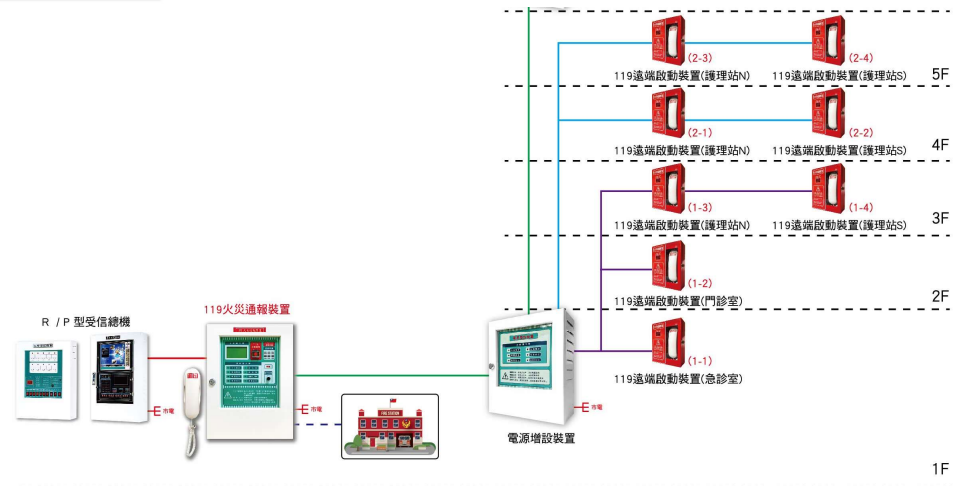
(2-3)
119遠端啟動裝置(護理站N)

(2-4)
119遠端啟動裝置(護理站S)

5F

(2-1)
119遠端啟動裝置(護理站N)

(2-2)
119遠端啟動裝置(護理站S)

4F

(1-3)
119遠端啟動裝置(護理站N)

(1-4)
119遠端啟動裝置(護理站S)

3F

(1-2)
119遠端啟動裝置(門診室)

2F

R / P 型受信總機

119火災通報裝置

(1-1)
119遠端啟動裝置(急診室)

E 市電

E 市電

E 市電

FIRE STATION

電源增設裝置

1F